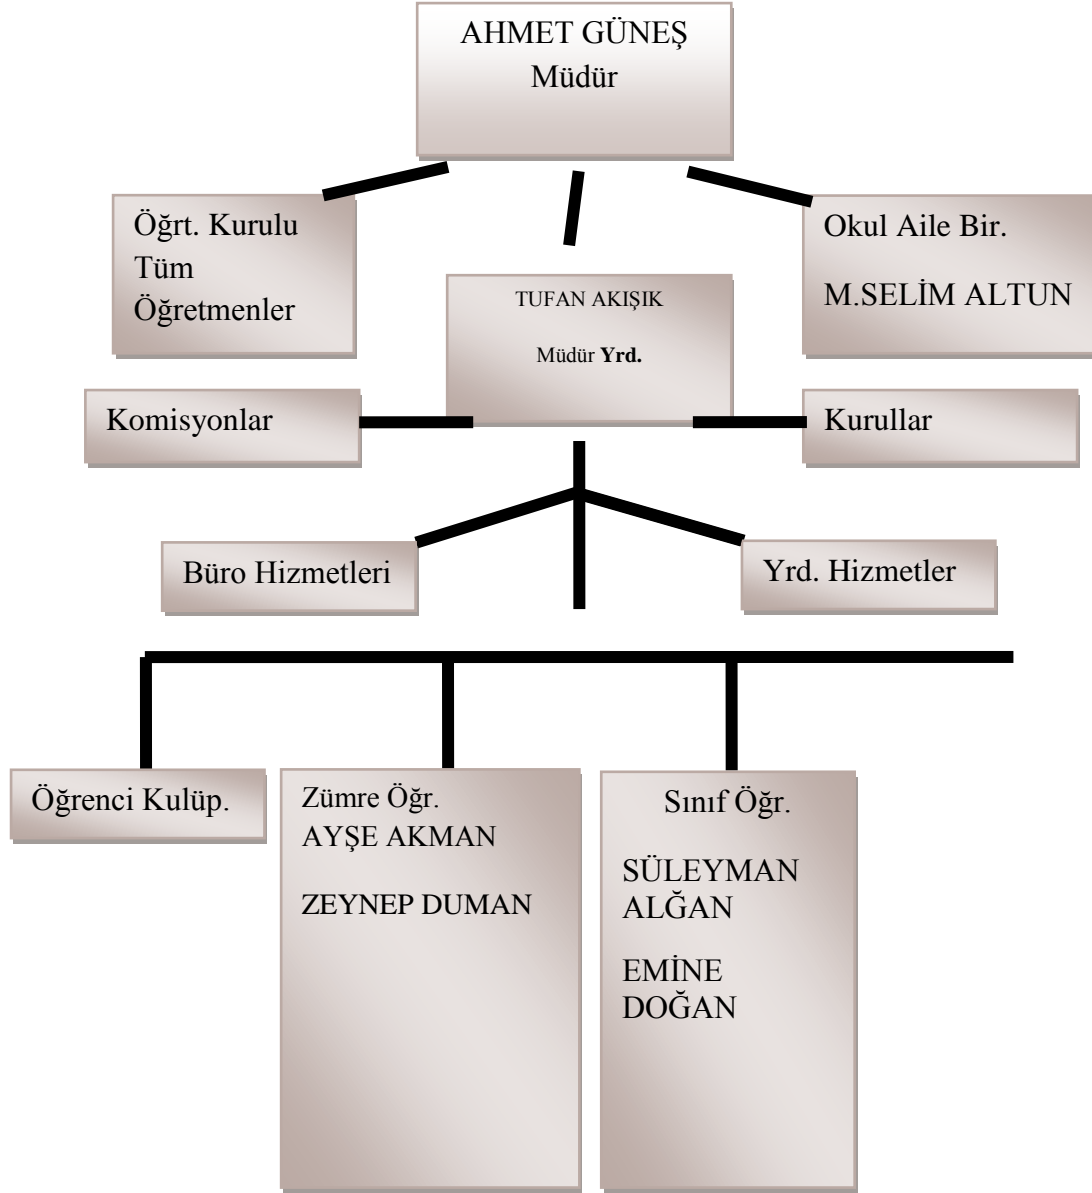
AHMET GÜNEŞ
Müdür

Öğrt. Kurulu
Tüm
Öğretmenler

TUFAN AKIŞIK

Müdür **Yrd.**

Okul Aile Bir.

M.SELİM ALTUN

Komisyonlar

Kurullar

Büro Hizmetleri

Yrd. Hizmetler

Öğrenci Kulüp.

Zümre Öğr.
AYŞE AKMAN

ZEYNEP DUMAN

Sınıf Öğr.

SÜLEYMAN ALĞAN

EMİNE DOĞAN